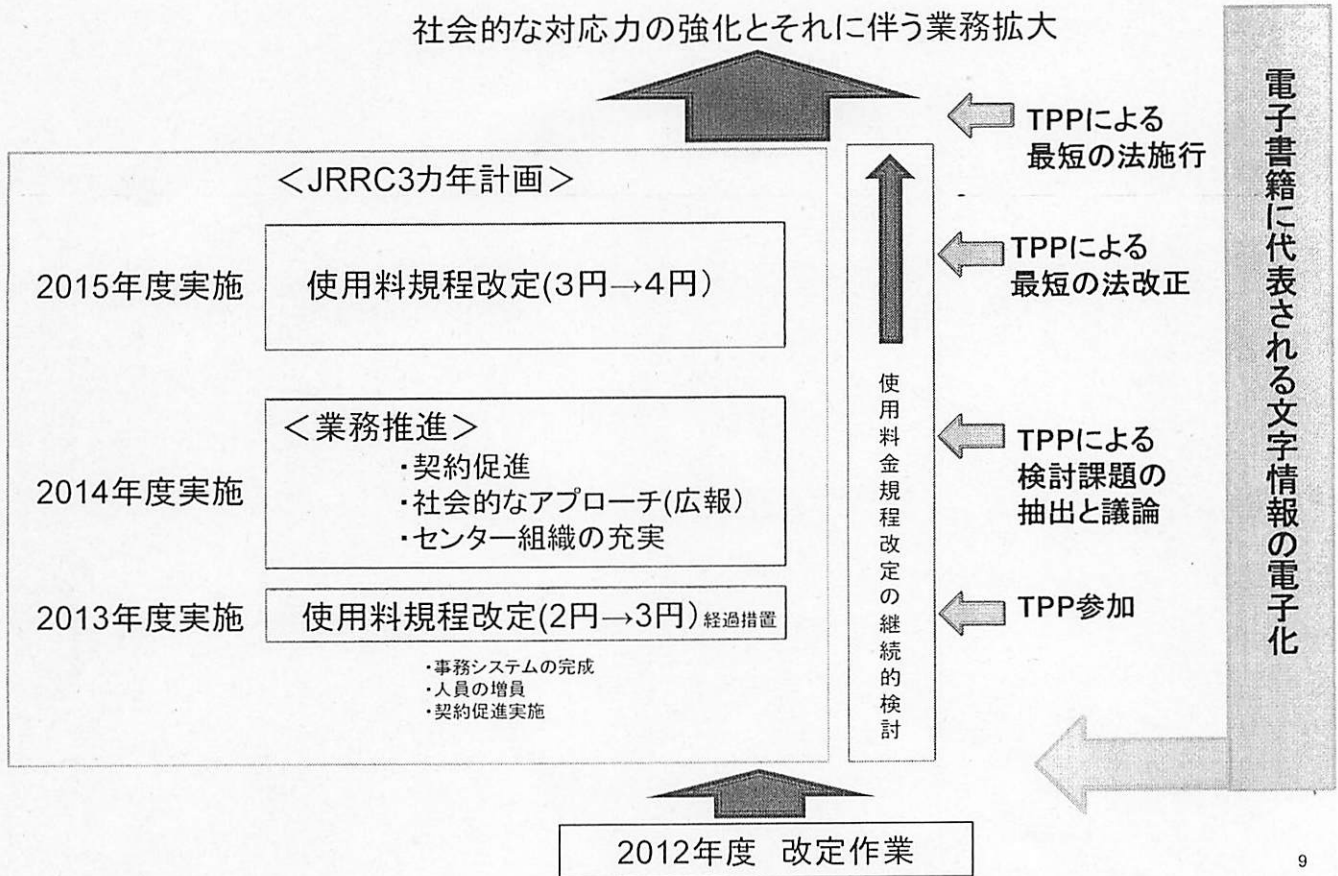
社会的な対応力の強化とそれに伴う業務拡大

<JRRC3カ年計画>

2015年度実施 使用料規程改定(3円→4円)

<業務推進>
・契約促進
・社会的なアプローチ(広報)
・センター組織の充実

2014年度実施

2013年度実施 使用料規程改定(2円→3円)経過措置

・事務システムの完成
・人員の増員
・契約促進実施

使用料金規程改定の継続的検討

TPPによる最短の法施行

TPPによる最短の法改正

TPPによる検討課題の抽出と議論

TPP参加

電子書籍に代表される文字情報の電子化

2012年度 改定作業

9